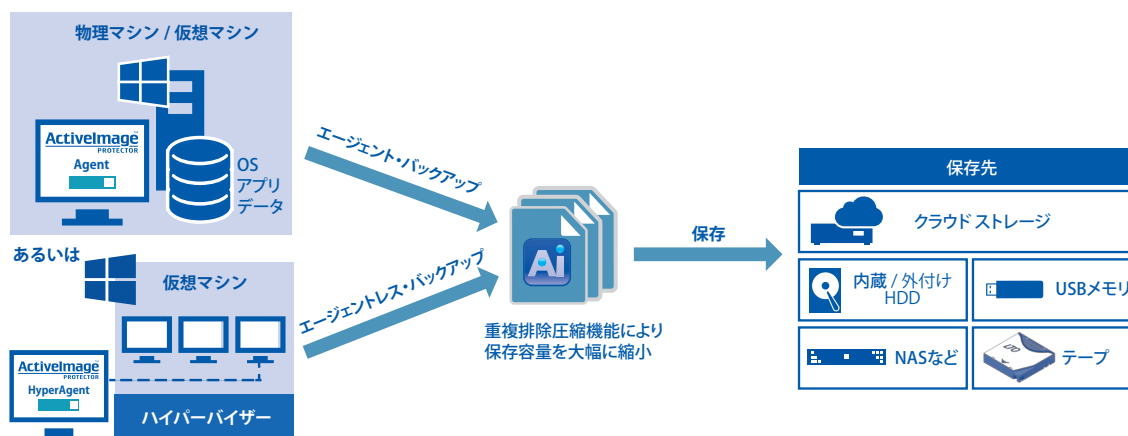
物理マシン / 仮想マシン

ActiveImage PROTECTOR

Agent

OS
アプリ
データ

あるいは

仮想マシン

ActiveImage PROTECTOR

HyperAgent

ハイパーバイザー

エージェント・バックアップ

エージェントレス・バックアップ

Ai

重複排除圧縮機能により
保存容量を大幅に縮小

保存

保存先

クラウド ストレージ

内蔵 / 外付け HDD

USBメモリ

NASなど

テープ